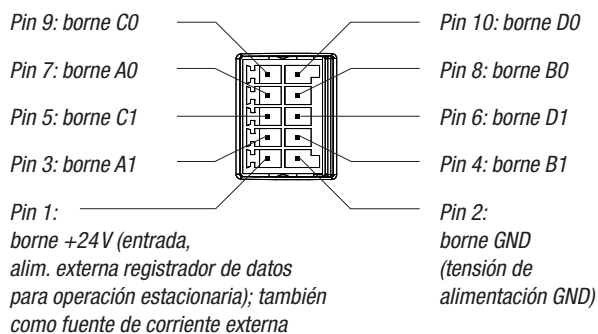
Pin 9: borne C0

Pin 7: borne A0

Pin 5: borne C1

Pin 3: borne A1

Pin 1:
borne +24 V (entrada, alim. externa registrador de datos para operación estacionaria); también como fuente de corriente externa

Pin 10: borne D0

Pin 8: borne B0

Pin 6: borne D1

Pin 4: borne B1

Pin 2:
borne GND (tensión de alimentación GND)